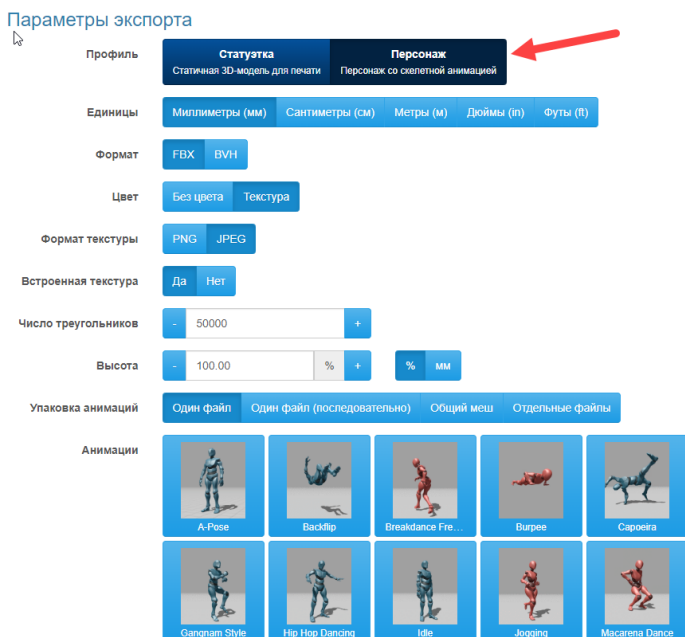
Параметры экспорта

Профиль
Статуэтка
Статичная 3D-модель для печати
Персонаж
Персонаж со скелетной анимацией

Единицы
Миллиметры (мм)
Сантиметры (см)
Метры (м)
Дюймы (in)
Футы (ft)

Формат
FBX
BVH

Цвет
Без цвета
Текстура

Формат текстуры
PNG
JPEG

Встроенная текстура
Да
Нет

Число треугольников
-
50000
+

Высота
-
100.00
%
+
%
мм

Упаковка анимаций
Один файл
Один файл (последовательно)
Общий меш
Отдельные файлы

Анимации
A-Pose
Backflip
Breakdance Fre...
Burpee
Capoeira
Gangnam Style
Hip Hop Dancing
Idle
Jogging
Macarena Dance